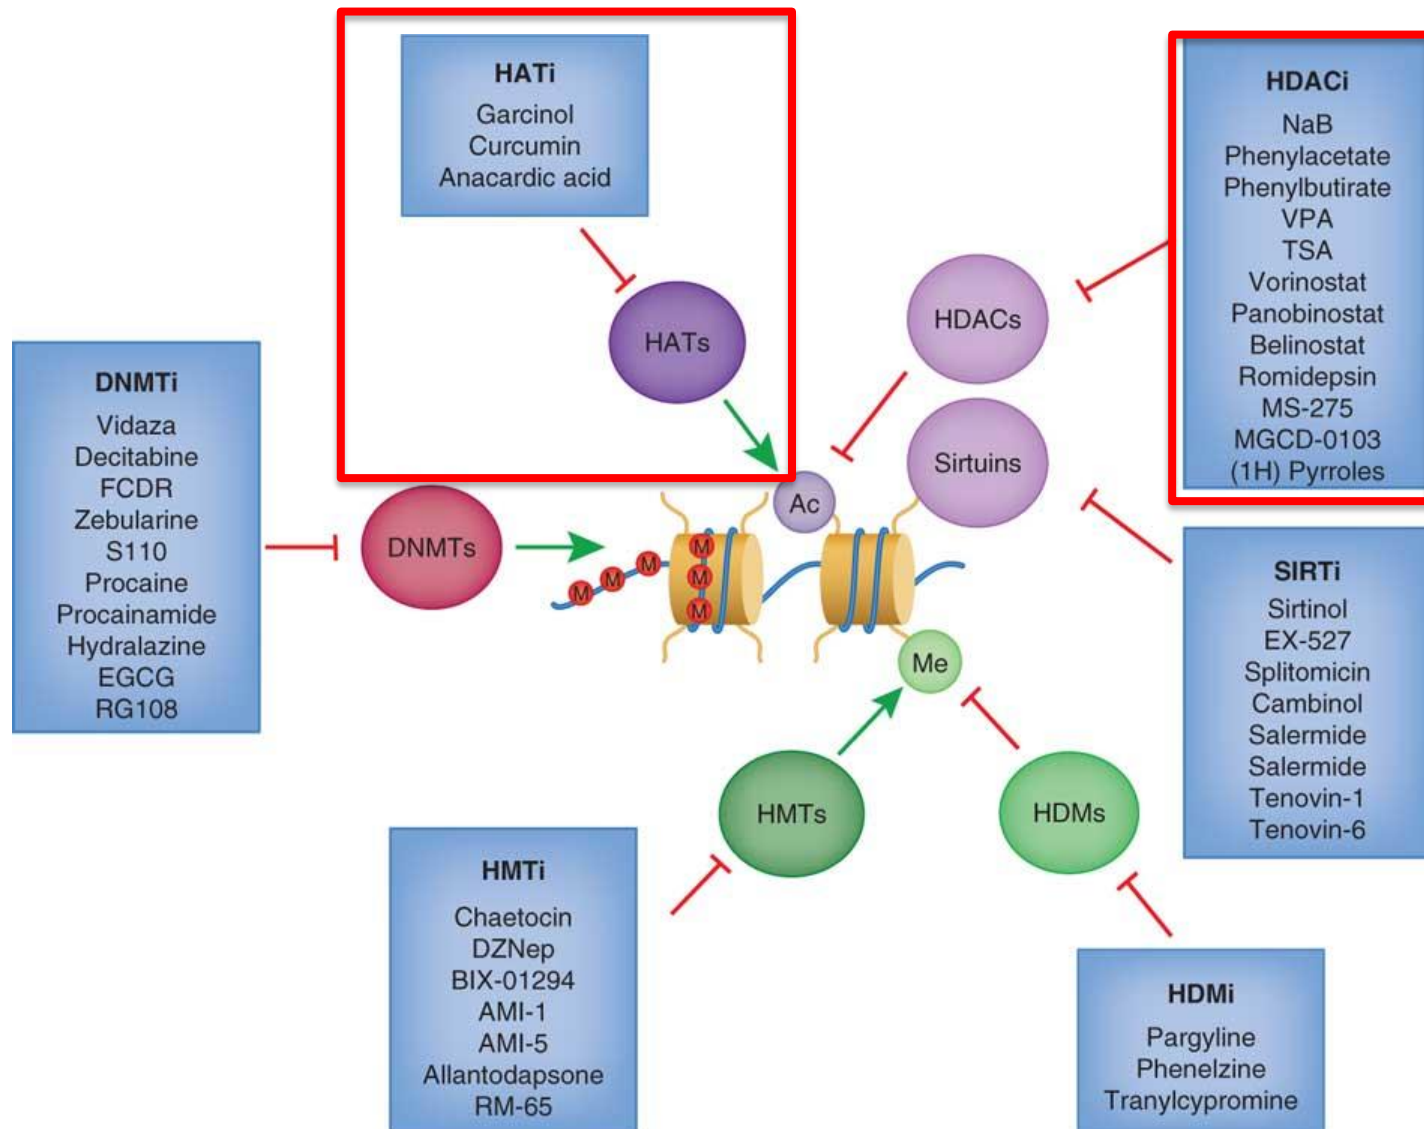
HATi
Garcinol
Curcumin
Anacardic acid

HATs

HDACi
NaB
Phenylacetate
Phenylbutirate
VPA
TSA
Vorinostat
Panobinostat
Belinostat
Romidepsin
MS-275
MGCD-0103
(1H) Pyrroles

HDACs

Sirtuins

DNMTi
Vidaza
Decitabine
FCDR
Zebularine
S110
Procaine
Procainamide
Hydralazine
EGCG
RG108

DNMTs

M M M M M M

Ac

Me

SIRTi
Sirtinol
EX-527
Splitomicin
Cambinol
Salermide
Salermide
Tenovin-1
Tenovin-6

HMTs

HDMs

HMTi
Chaetocin
DZNep
BIX-01294
AMI-1
AMI-5
Allantodapsone
RM-65

HDMi
Pargyline
Phenelzine
Tranylcypromine